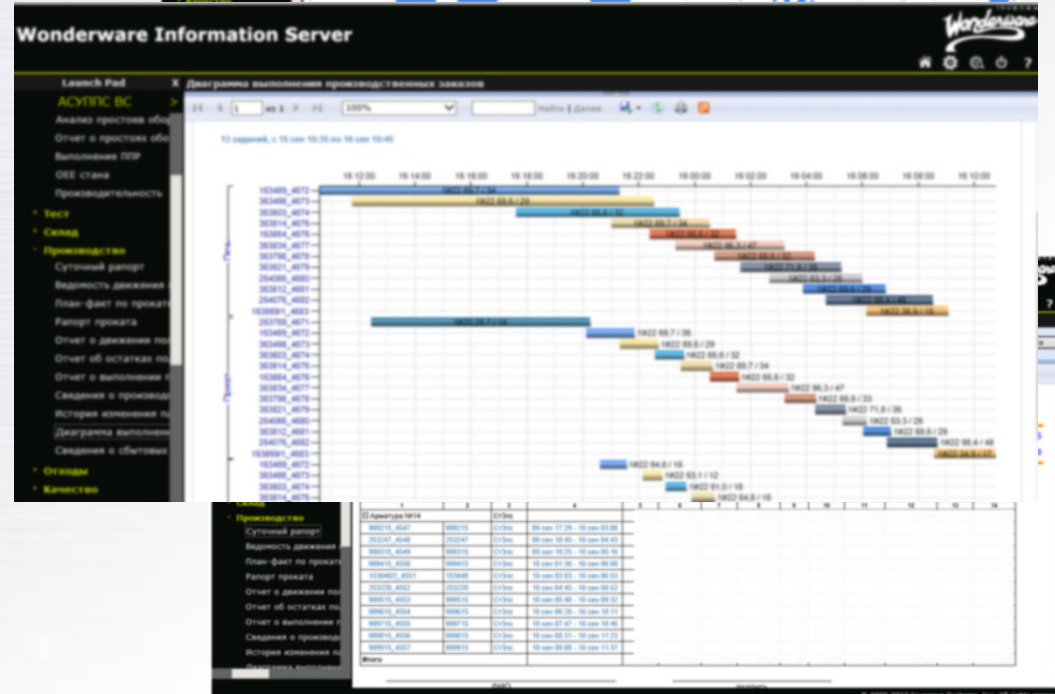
Wonderware Information Server

Launch Pad
АСУППС ВС
Анализ простоев обо
Отчет о простоях обо
Выполнение ППР
OEE стана
Производительность
Тест
Склад
Производство
Суточный рапорт
Ведомость движения
План-факт по прокат
Рапорт проката
Отчет о движении по
Отчет об остатках по
Отчет о выполнении
Сведения о производ
История изменения п
Диаграмма выполнен
Сведения о сбытовых
Отходы
Качество

Диаграмма выполнения производственных заказов

1 из 1 100% Найти | Далее

13 заданий, с 15 сен 10:35 по 16 сен 10:45

16 12:00 16 14:00 16 16:00 16 18:00 16 20:00 16 22:00 16 00:00 16 02:00 16 04:00 16 06:00 16 08:00 16 10:00

Печь
Пилит

1К22 69,7 / 34
1К22 69,6 / 29
1К22 66,6 / 32
1К22 69,7 / 34
1К22 66,6 / 32
1К22 96,3 / 47
1К22 66,6 / 33
1К22 71,6 / 35
1К22 63,3 / 26
1К22 69,6 / 29
1К22 98,4 / 48
1К22 94,8 / 17
1К22 69,7 / 36
1К22 69,6 / 29
1К22 66,6 / 32
1К22 69,7 / 34
1К22 66,6 / 32
1К22 96,3 / 47
1К22 66,6 / 33
1К22 71,6 / 35
1К22 63,3 / 26
1К22 69,6 / 29
1К22 98,4 / 48
1К22 94,8 / 17
1К22 64,6 / 16
1К22 63,1 / 12
1К22 61,0 / 16
1К22 64,8 / 16

Склад
Производство
Суточный рапорт
Ведомость движения
План-факт по прокату
Рапорт проката
Отчет о движении по
Отчет об остатках по
Отчет о выполнении
Сведения о производ
История изменения п

Арматура №14
Итого